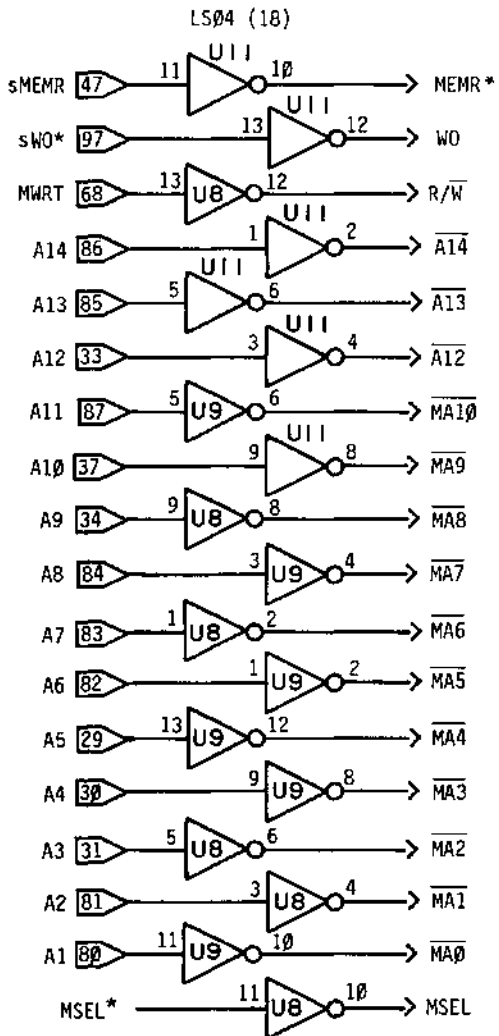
LSØ4 (18)

sMEMR 47 11 U11 1Ø MEMR*

sWO* 97 13 U11 12 WO

MWRT 68 13 U8 12 R/$\overline{W}$

A14 86 1 U11 2 $\overline{A14}$

A13 85 5 U11 6 $\overline{A13}$

A12 33 3 U11 4 $\overline{A12}$

A11 87 5 U9 6 $\overline{MA1Ø}$

A1Ø 37 9 U11 8 $\overline{MA9}$

A9 34 9 U8 8 $\overline{MA8}$

A8 84 3 U9 4 $\overline{MA7}$

A7 83 1 U8 2 $\overline{MA6}$

A6 82 1 U9 2 $\overline{MA5}$

A5 29 13 U9 12 $\overline{MA4}$

A4 3Ø 9 U9 8 $\overline{MA3}$

A3 31 5 U8 6 $\overline{MA2}$

A2 81 3 U8 4 $\overline{MA1}$

A1 8Ø 11 U9 1Ø $\overline{MAØ}$

MSEL* 11 U8 1Ø MSEL